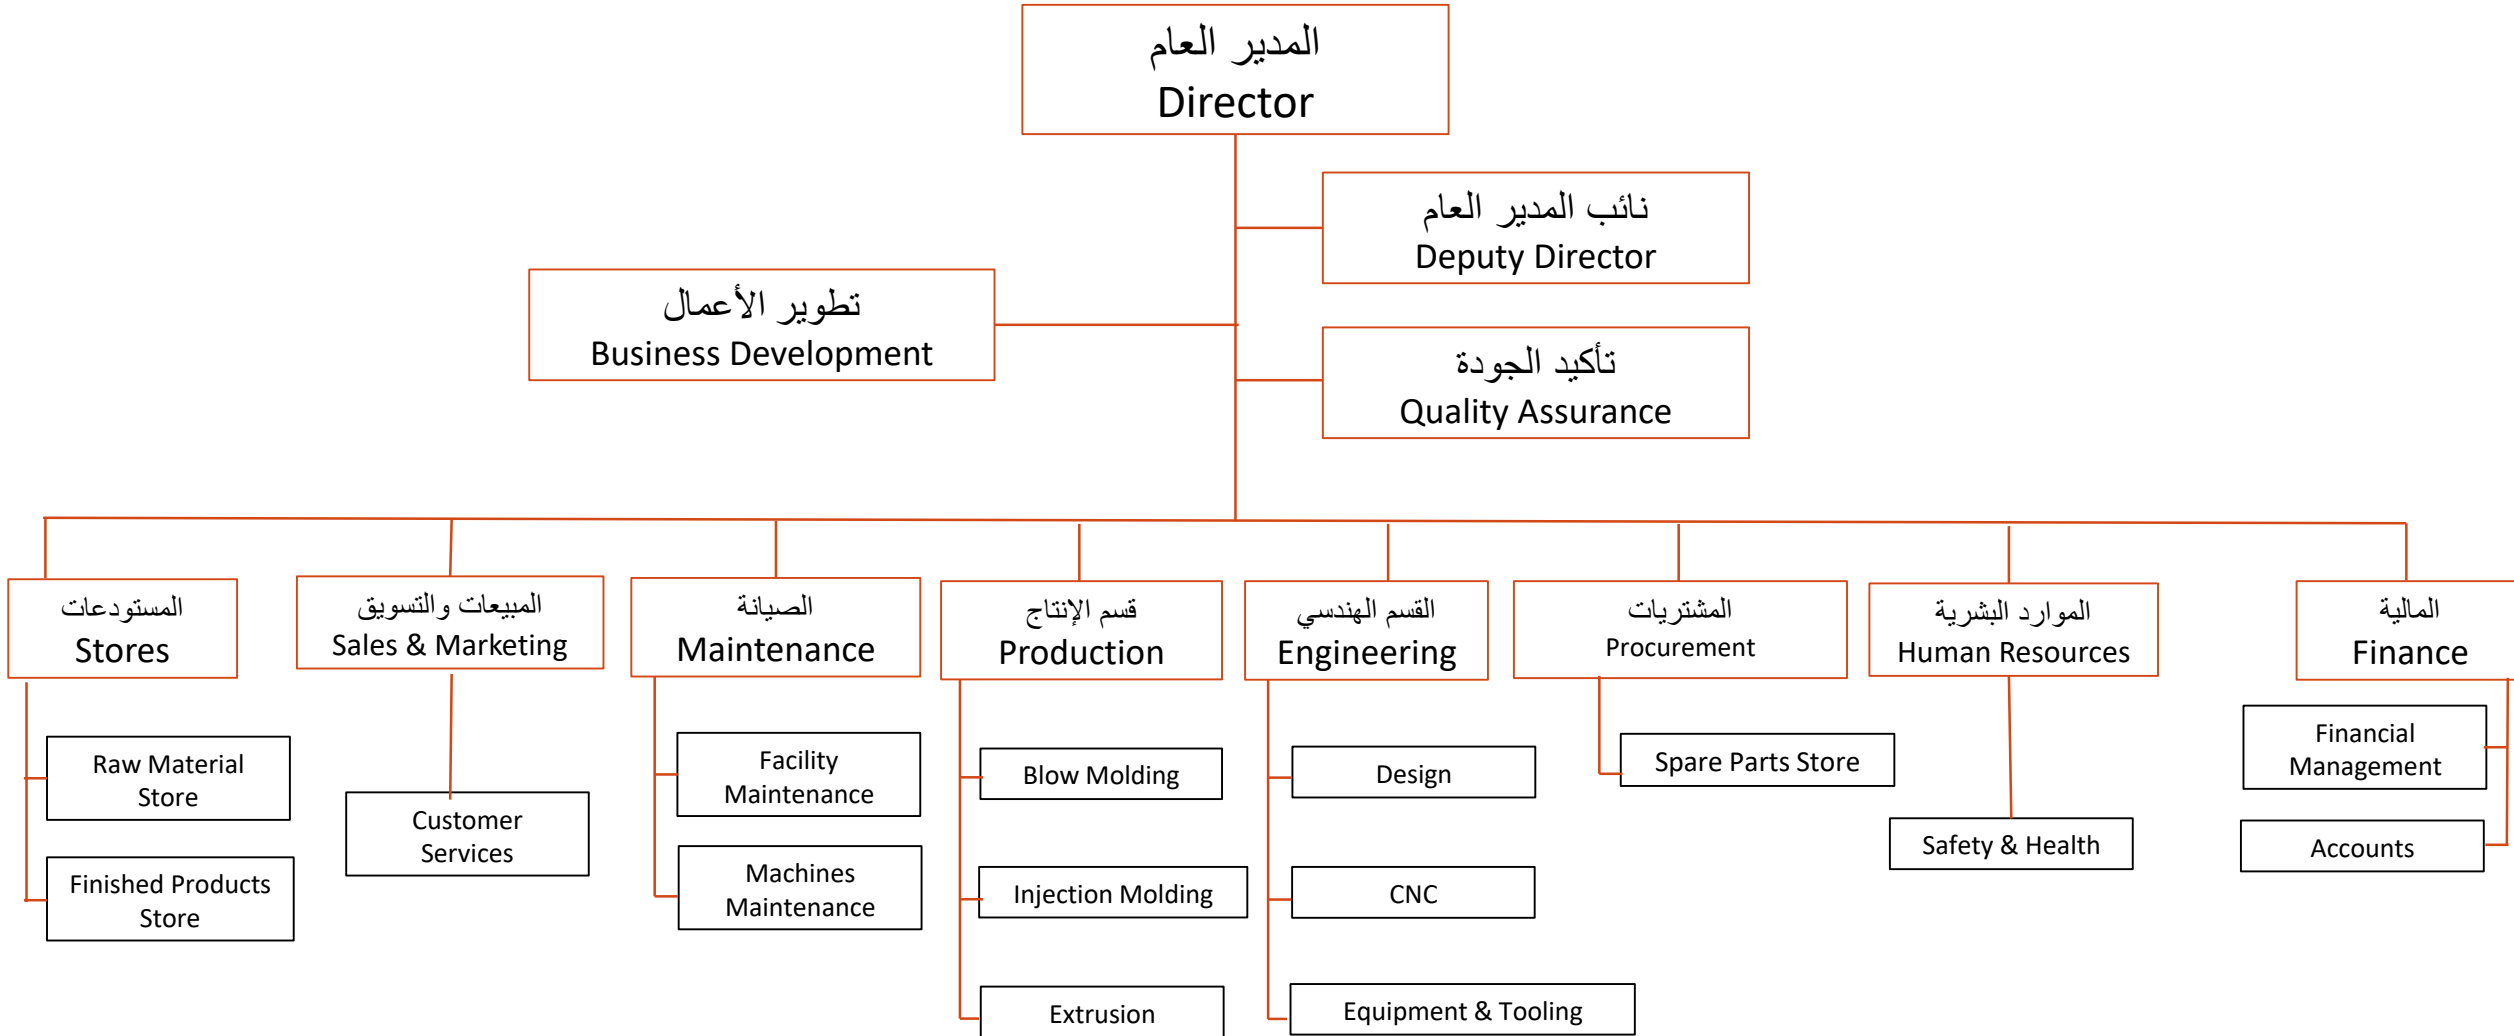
المدير العام
Director

نائب المدير العام
Deputy Director

تطوير الأعمال
Business Development

تأكيد الجودة
Quality Assurance

المستودعات
Stores

Raw Material Store

Finished Products Store

المبيعات والتسويق
Sales & Marketing

Customer Services

الصيانة
Maintenance

Facility Maintenance

Machines Maintenance

قسم الإنتاج
Production

Blow Molding

Injection Molding

Extrusion

القسم الهندسي
Engineering

Design

CNC

Equipment & Tooling

المشتريات
Procurement

Spare Parts Store

الموارد البشرية
Human Resources

Safety & Health

المالية
Finance

Financial Management

Accounts